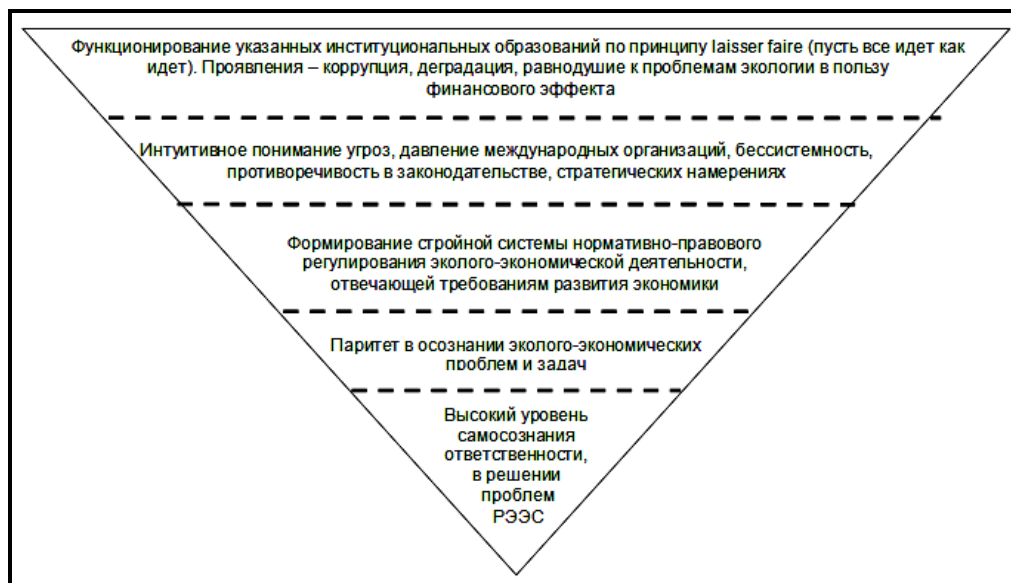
Функционирование указанных институциональных образований по принципу laisser faire (пусть все идет как идет). Проявления – коррупция, деградация, равнодуше к проблемам экологии в пользу финансового эффекта

Интутивное понимание угроз, давление международных организаций, бессистемность, противоречивость в законодательстве, стратегических намерениях

Формирование стройной системы нормативно-правового регулирования эколого-экономической деятельности, отвечающей требованиям развития экономики

Паритет в осознании эколого-экономических проблем и задач

Высокий уровень самосознания ответственности, в решении проблем РЭЭС